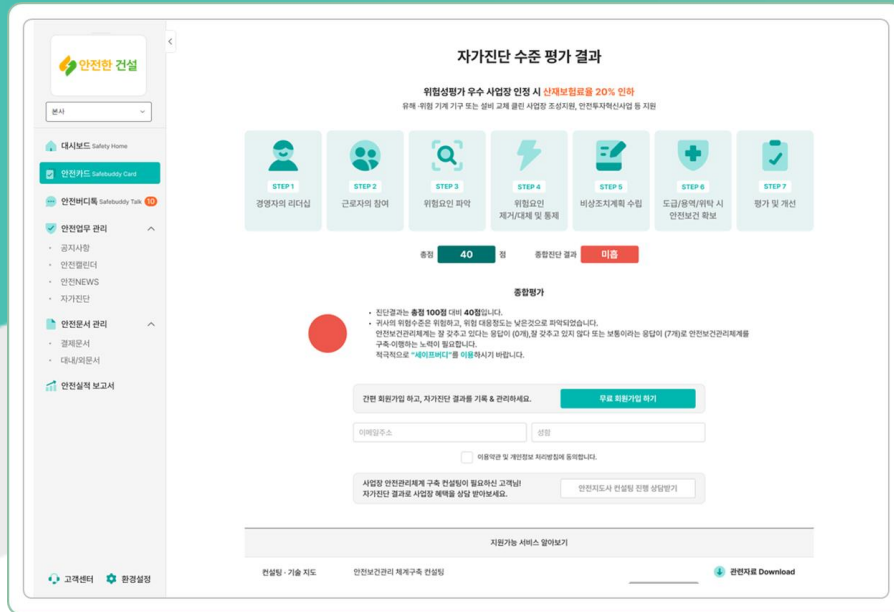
안전한 건설

본사

대시보드 Safety Home

안전카드 Safebuddy Card

안전버디톡 Safebuddy Talk 10

안전업무 관리

· 공지사항
· 안전캘린더
· 안전NEWS
· 자가진단

안전문서 관리

· 결재문서
· 대내/외문서

안전실적 보고서

고객센터 환경설정

자가진단 수준 평가 결과

위험성평가 우수 사업장 인정 시 산재보험료율 20% 인하

유해·위험 기계 기구 또는 설비 교체 클린 사업장 조성지원, 안전투자혁신사업 등 지원

STEP 1 경영자의 리더십

STEP 2 근로자의 참여

STEP 3 위험요인 파악

STEP 4 위험요인 제거/대체 및 통제

STEP 5 비상조치계획 수립

STEP 6 도급/용역/위탁 시 안전보건 확보

STEP 7 평가 및 개선

총점 40 점 종합진단 결과 미흡

종합평가

• 진단결과는 총점 100점 대비 40점입니다.
• 귀사의 위험수준은 위험하고, 위험 대응정도는 낮은것으로 파악되었습니다. 안전보건관리체계는 잘 갖추고 있다는 응답이 (0개),잘 갖추고 있지 않다 또는 보통이라는 응답이 (7개)로 안전보건관리체계를 구축·이행하는 노력이 필요합니다. 적극적으로 "세이프버디"를 이용하시기 바랍니다.

간편 회원가입 하고, 자가진단 결과를 기록 & 관리하세요.

무료 회원가입 하기

이메일주소

성함

이용약관 및 개인정보 처리방침에 동의합니다.

사업장 안전관리체계 구축 컨설팅이 필요하신 고객님! 자가진단 결과로 사업장 혜택을 상담 받아보세요.

안전지도사 컨설팅 진행 상담받기

지원가능 서비스 알아보기

컨설팅 · 기술 지도

안전보건관리 체계구축 컨설팅

관련자료 Download